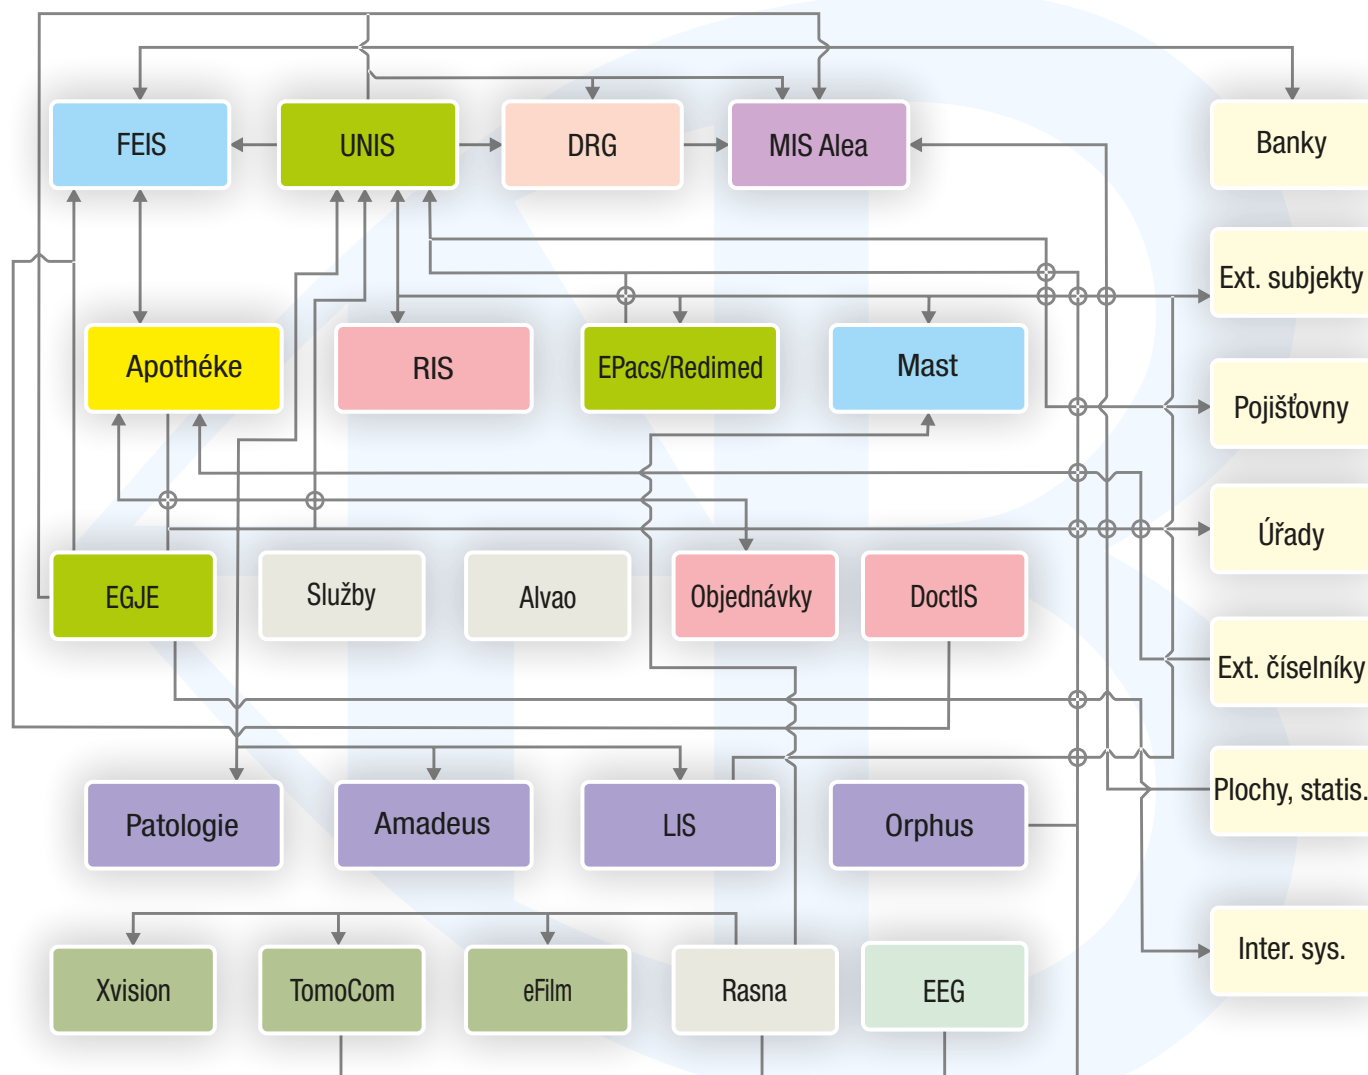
FEIS
UNIS
DRG
MIS Alea
Banky
Ext. subjekty
Apothéke
RIS
EPacs/Redimed
Mast
Pojišťovny
Úřady
EGJE
Služby
Alvao
Objednávky
DoctIS
Ext. číselníky
Plochy, statis.
Patologie
Amadeus
LIS
Orphus
Inter. sys.
Xvision
TomoCom
eFilm
Rasna
EEG